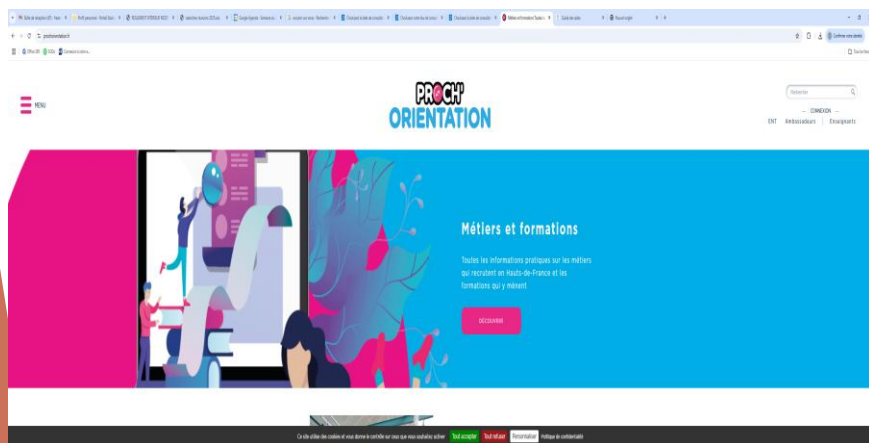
MENU

PROCH' ORIENTATION

Rechercher

— CONNEXION —

ENT Ambassadeurs Enseignants

Métiers et formations

Toutes les informations pratiques sur les métiers qui recrutent en Hauts-de-France et les formations qui y mènent

DÉCOUVRIR

Ce site utilise des cookies et vous donne le contrôle sur ceux que vous souhaitez activer Tout accepter Tout refuser Personnaliser Politique de confidentialité